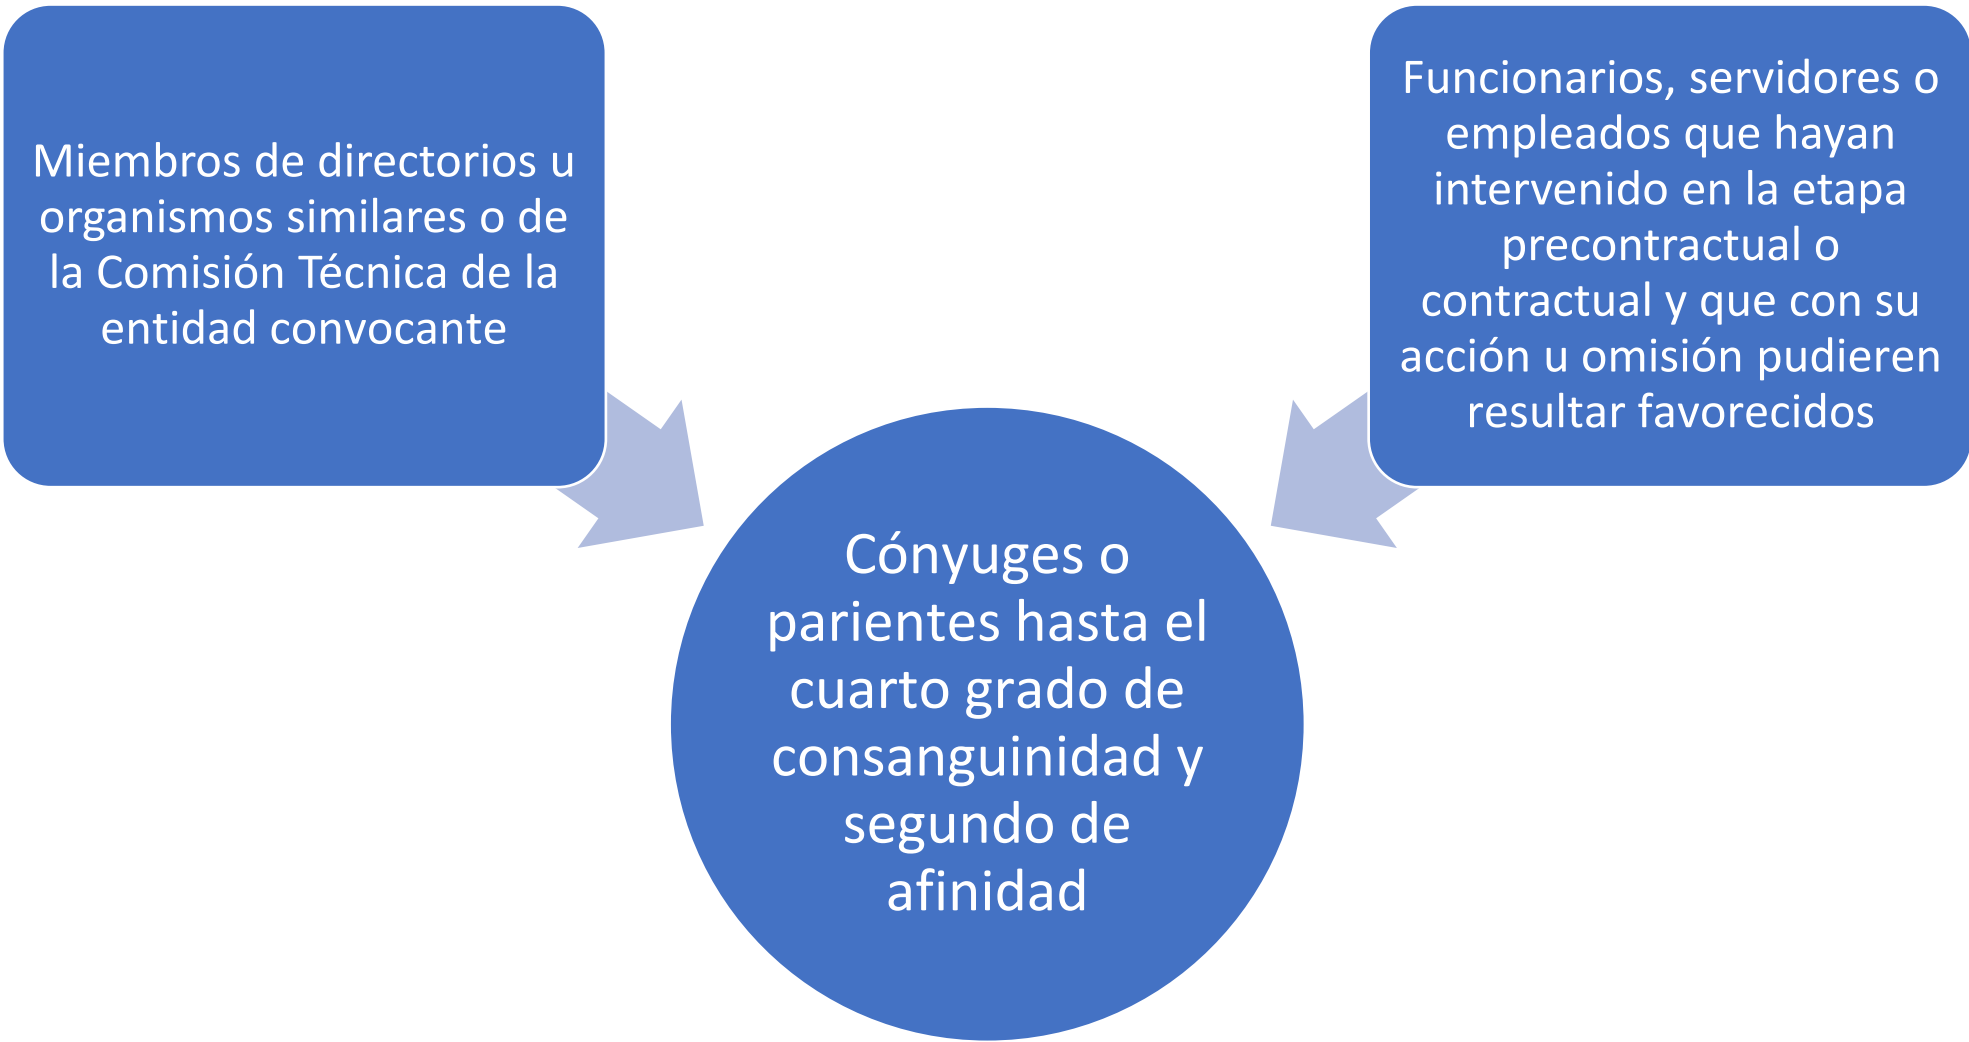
Miembros de directorios u organismos similares o de la Comisión Técnica de la entidad convocante

Funcionarios, servidores o empleados que hayan intervenido en la etapa precontractual o contractual y que con su acción u omisión pudieren resultar favorecidos

Cónyuges o parientes hasta el cuarto grado de consanguinidad y segundo de afinidad